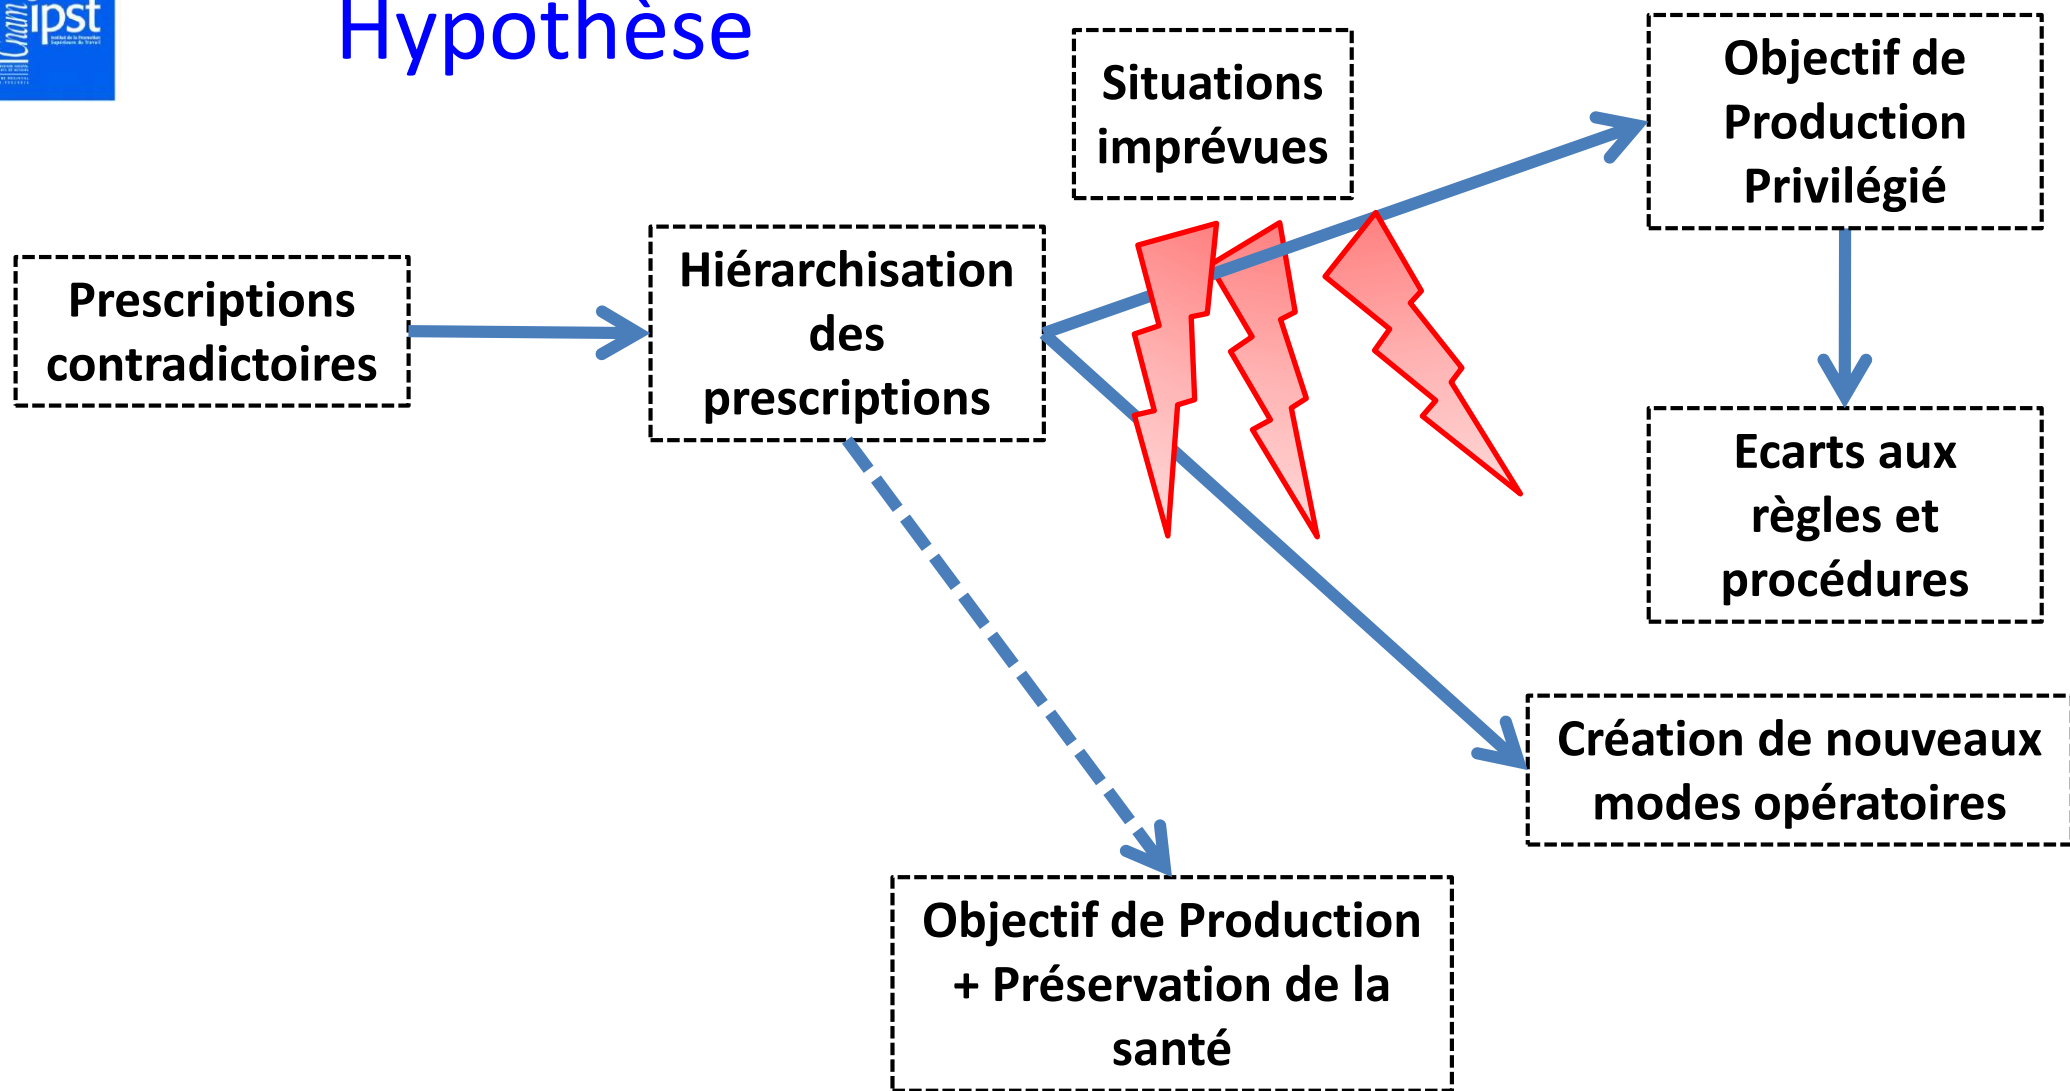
Cnam ipst

Hypothèse

Situations imprévues

Objectif de Production Privilégié

Prescriptions contradictoires

Hiérarchisation des prescriptions

Ecarts aux règles et procédures

Création de nouveaux modes opératoires

Objectif de Production + Préservation de la santé